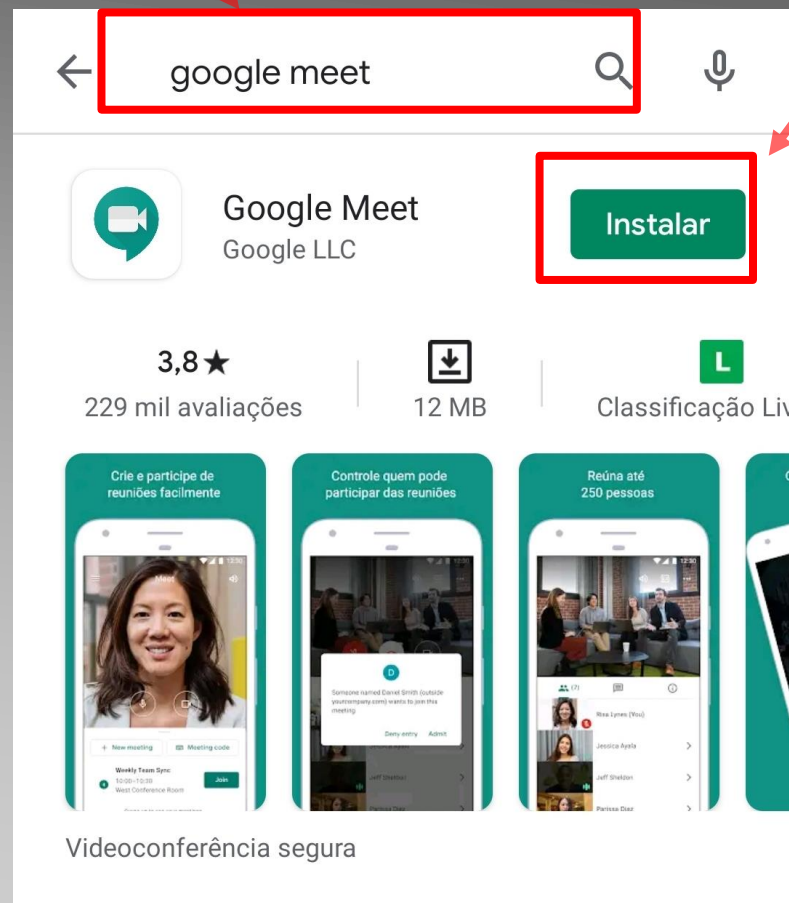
google meet

Google Meet
Google LLC

Instalar

3,8★
229 mil avaliações

12 MB

L
Classificação Liv

Crie e participe de reuniões facilmente

Meet

+ New meeting
Meeting code
Weekly Team Sync
10:00 – 10:30
West Conference Room
Join

Controle quem pode participar das reuniões

D
Someone named Daniel Smith (outside yourcompany.com) wants to join this meeting
Deny entry
Admit

Jeff Sheldon
Parissa Diaz

Reúna até 250 pessoas

(7)
Risa Lynes (You)
Jessica Ayala
Jeff Sheldon
Parissa Diaz

Videoconferência segura